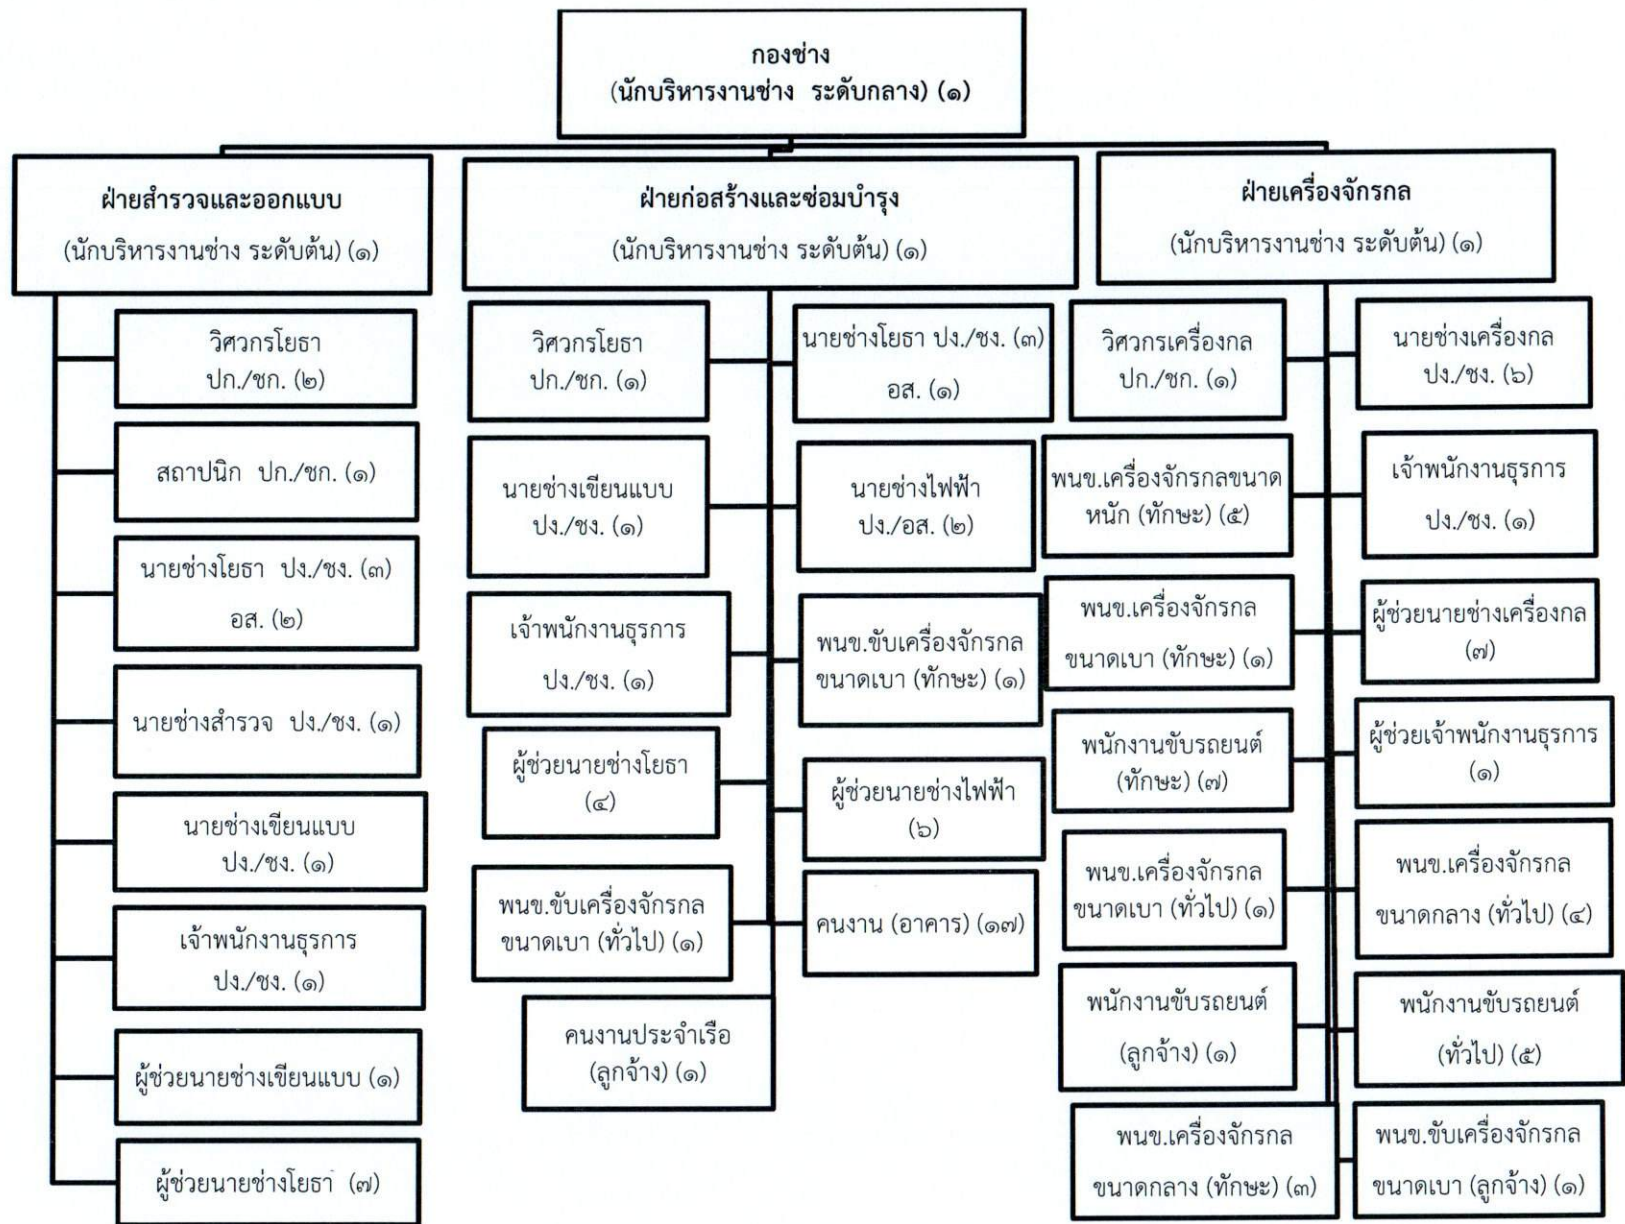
กองช่าง
(นักบริหารงานช่าง ระดับกลาง) (๑)

ฝ่ายสำรวจและออกแบบ
(นักบริหารงานช่าง ระดับต้น) (๑)

วิศวกรโยธา ปก./ชก. (๒)

สถาปนิก ปก./ชก. (๑)

นายช่างโยธา ปง./ชง. (๓) อส. (๒)

นายช่างสำรวจ ปง./ชง. (๑)

นายช่างเขียนแบบ ปง./ชง. (๑)

เจ้าพนักงานธุรการ ปง./ชง. (๑)

ผู้ช่วยนายช่างเขียนแบบ (๑)

ผู้ช่วยนายช่างโยธา (๗)

ฝ่ายก่อสร้างและซ่อมบำรุง
(นักบริหารงานช่าง ระดับต้น) (๑)

วิศวกรโยธา ปก./ชก. (๑)

นายช่างเขียนแบบ ปง./ชง. (๑)

เจ้าพนักงานธุรการ ปง./ชง. (๑)

ผู้ช่วยนายช่างโยธา (๔)

พนข.ขับเครื่องจักรกล ขนาดเบา (ทั่วไป) (๑)

คนงานประจำเรือ (ลูกจ้าง) (๑)

นายช่างโยธา ปง./ชง. (๓) อส. (๑)

นายช่างไฟฟ้า ปง./อส. (๒)

พนข.ขับเครื่องจักรกล ขนาดเบา (ทักษะ) (๑)

ผู้ช่วยนายช่างไฟฟ้า (๖)

คนงาน (อาคาร) (๑๗)

ฝ่ายเครื่องจักรกล
(นักบริหารงานช่าง ระดับต้น) (๑)

วิศวกรเครื่องกล ปก./ชก. (๑)

พนข.เครื่องจักรกลขนาดหนัก (ทักษะ) (๕)

พนข.เครื่องจักรกล ขนาดเบา (ทักษะ) (๑)

พนักงานขับรถยนต์ (ทักษะ) (๗)

พนข.เครื่องจักรกล ขนาดเบา (ทั่วไป) (๑)

พนักงานขับรถยนต์ (ลูกจ้าง) (๑)

พนข.เครื่องจักรกล ขนาดกลาง (ทักษะ) (๓)

นายช่างเครื่องกล ปง./ชง. (๖)

เจ้าพนักงานธุรการ ปง./ชง. (๑)

ผู้ช่วยนายช่างเครื่องกล (๗)

ผู้ช่วยเจ้าพนักงานธุรการ (๑)

พนข.เครื่องจักรกล ขนาดกลาง (ทั่วไป) (๔)

พนักงานขับรถยนต์ (ทั่วไป) (๕)

พนข.ขับเครื่องจักรกล ขนาดเบา (ลูกจ้าง) (๑)